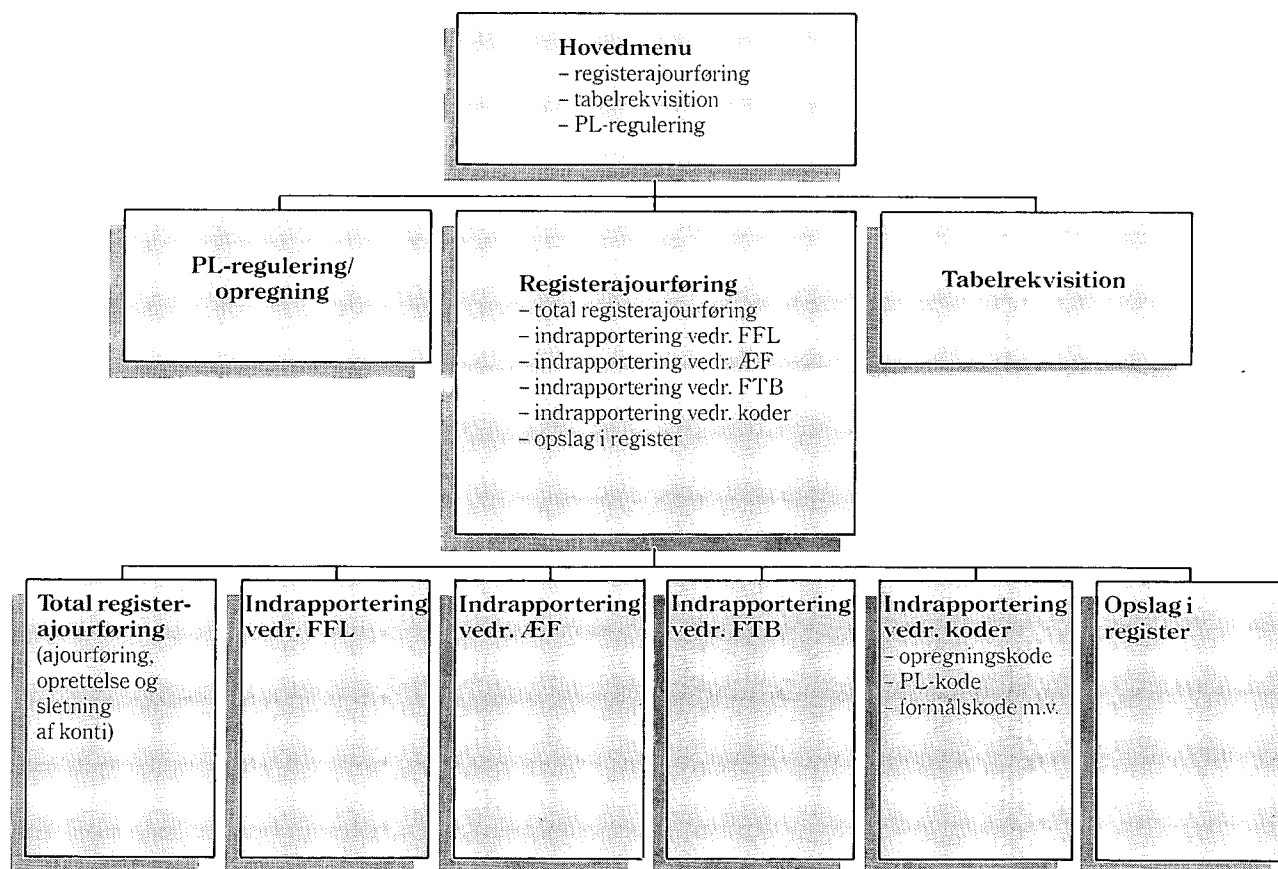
Hovedmenu
– registerajourføring
– tabelrekvisition
– PL-regulering

PL-regulering/ opregning

Registerajourføring
– total registerajourføring
– indrapportering vedr. FFL
– indrapportering vedr. ÆF
– indrapportering vedr. FTB
– indrapportering vedr. koder
– opslag i register

Tabelrekvisition

Total registerajourføring
(ajourføring, oprettelse og sletning af konti)

Indrapportering vedr. FFL

Indrapportering vedr. ÆF

Indrapportering vedr. FTB

Indrapportering vedr. koder
– opregningskode
– PL-kode
– formålskode m.v.

Opslag i register